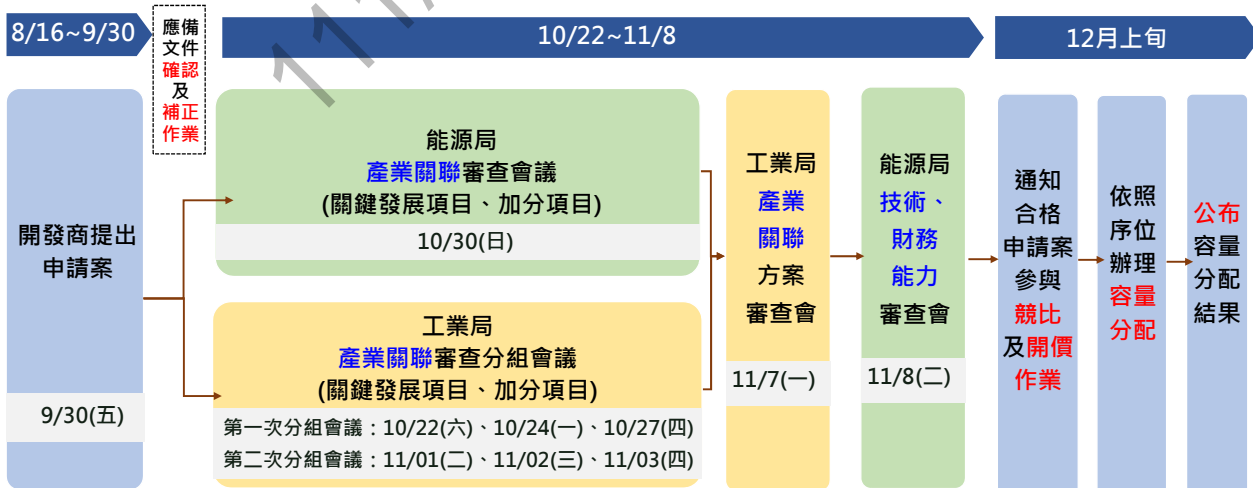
8/16~9/30

應備文件確認及補正作業

10/22~11/8

12月上旬

開發商提出申請案

9/30(五)

能源局
產業關聯審查會議
(關鍵發展項目、加分項目)

10/30(日)

工業局
產業關聯審查分組會議
(關鍵發展項目、加分項目)

第一次分組會議：10/22(六)、10/24(一)、10/27(四)
第二次分組會議：11/01(二)、11/02(三)、11/03(四)

工業局
產業關聯方案審查會

11/7(一)

能源局
技術、財務能力審查會

11/8(二)

通知合格申請案參與競比及開價作業

依照序位辦理容量分配

公布容量分配結果